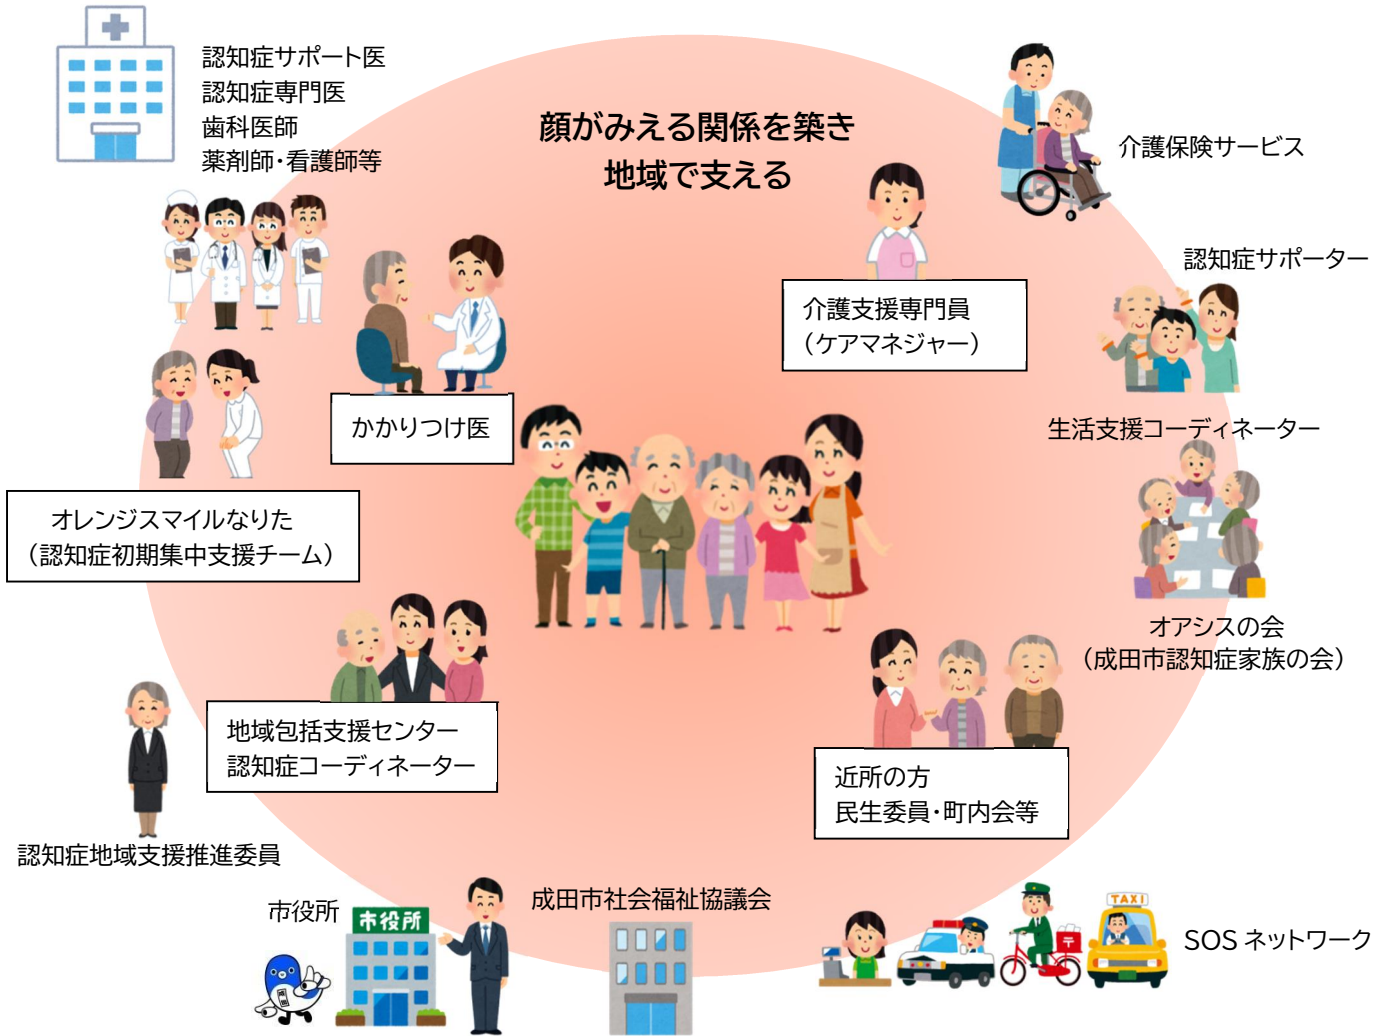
認知症サポート医
認知症専門医
歯科医師
薬剤師・看護師等

顔がみえる関係を築き
地域で支える

介護保険サービス

認知症サポーター

介護支援専門員
（ケアマネジャー）

かかりつけ医

生活支援コーディネーター

オレンジスマイルなりた
（認知症初期集中支援チーム）

オアシスの会
（成田市認知症家族の会）

地域包括支援センター
認知症コーディネーター

近所の方
民生委員・町内会等

認知症地域支援推進委員

市役所

市役所

成田市社会福祉協議会

TAXI

SOS ネットワーク